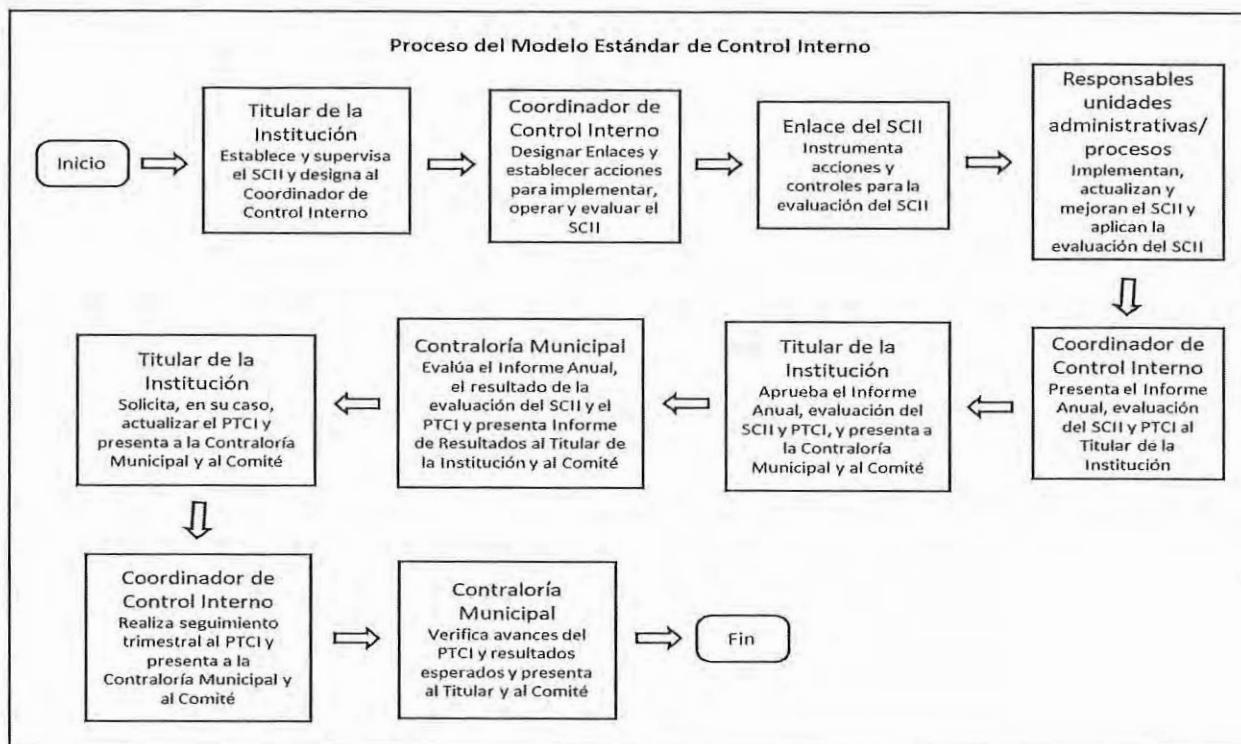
Proceso del Modelo Estándar de Control Interno

Inicio

Titular de la Institución
Establece y supervisa el SCII y designa al Coordinador de Control Interno

Coordinador de Control Interno
Designar Enlaces y establecer acciones para implementar, operar y evaluar el SCII

Enlace del SCII
Instrumenta acciones y controles para la evaluación del SCII

Responsables unidades administrativas/ procesos
Implementan, actualizan y mejoran el SCII y aplican la evaluación del SCII

Coordinador de Control Interno
Presenta el Informe Anual, evaluación del SCII y PTCI al Titular de la Institución

Titular de la Institución
Aprueba el Informe Anual, evaluación del SCII y PTCI, y presenta a la Contraloría Municipal y al Comité

Contraloría Municipal
Evalúa el Informe Anual, el resultado de la evaluación del SCII y el PTCI y presenta Informe de Resultados al Titular de la Institución y al Comité

Titular de la Institución
Solicita, en su caso, actualizar el PTCI y presenta a la Contraloría Municipal y al Comité

Coordinador de Control Interno
Realiza seguimiento trimestral al PTCI y presenta a la Contraloría Municipal y al Comité

Contraloría Municipal
Verifica avances del PTCI y resultados esperados y presenta al Titular y al Comité

Fin